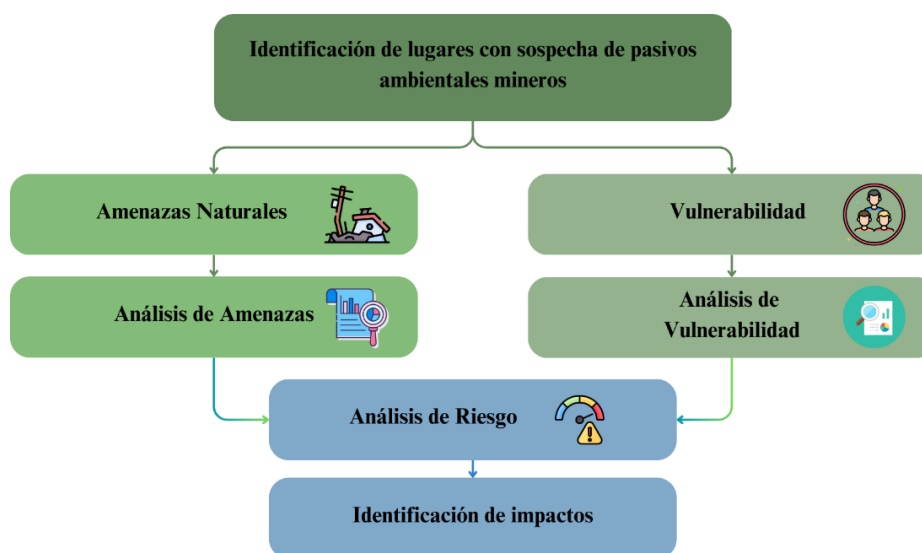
Identificación de lugares con sospecha de pasivos ambientales mineros

Amenazas Naturales

Vulnerabilidad

Análisis de Amenazas

Análisis de Vulnerabilidad

Análisis de Riesgo

Identificación de impactos